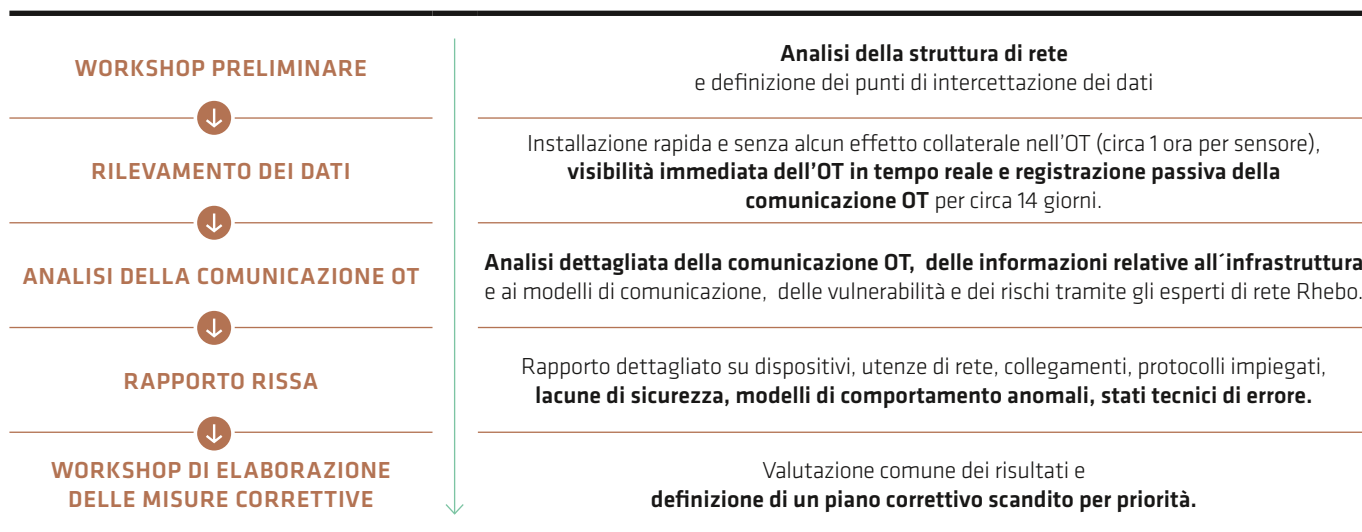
WORKSHOP PRELIMINARE

**Analisi della struttura di rete** e definizione dei punti di intercettazione dei dati

RILEVAMENTO DEI DATI

Installazione rapida e senza alcun effetto collaterale nell'OT (circa 1 ora per sensore), **visibilità immediata dell'OT in tempo reale e registrazione passiva della comunicazione OT** per circa 14 giorni.

ANALISI DELLA COMUNICAZIONE OT

**Analisi dettagliata della comunicazione OT, delle informazioni relative all´infrastruttura** e ai modelli di comunicazione, delle vulnerabilità e dei rischi tramite gli esperti di rete Rhebo.

RAPPORTO RISSA

Rapporto dettagliato su dispositivi, utenze di rete, collegamenti, protocolli impiegati, **lacune di sicurezza, modelli di comportamento anomali, stati tecnici di errore.**

WORKSHOP DI ELABORAZIONE DELLE MISURE CORRETTIVE

Valutazione comune dei risultati e **definizione di un piano correttivo scandito per priorità.**